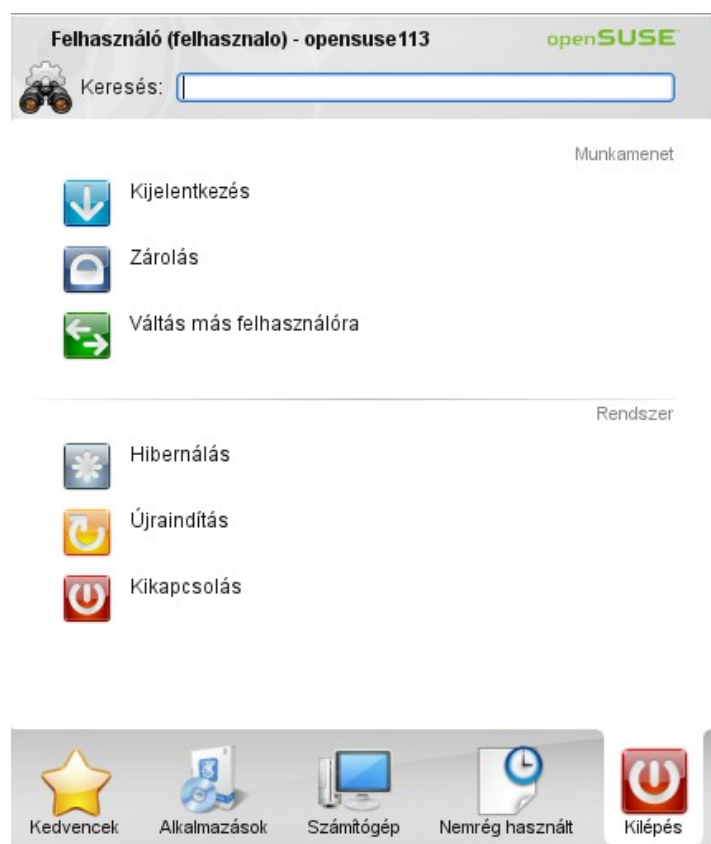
Felhasználó (felhasznalo) - opensuse113

openSUSE

Keresés:

Munkamenet

Kijelentkezés

Zárolás

Váltás más felhasználóra

Rendszer

Hibernálás

Újraindítás

Kikapcsolás

Kedvencek

Alkalmazások

Számítógép

Nemrég használt

Kilépés